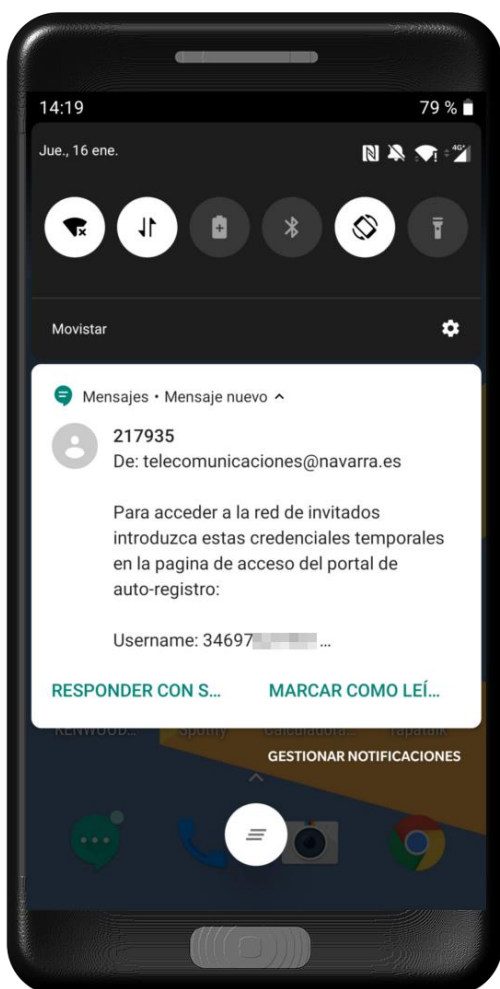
14:19

79 %

Jue., 16 ene.

4G

Movistar

Mensajes • Mensaje nuevo ^

217935
De: telecomunicaciones@navarra.es

Para acceder a la red de invitados introduzca estas credenciales temporales en la pagina de acceso del portal de auto-registro:

Username: 34697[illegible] ...

RESPONDER CON S...

MARCAR COMO LEÍ...

KENWOOD... Spotify Calculadora Tapatalk

GESTIONAR NOTIFICACIONES